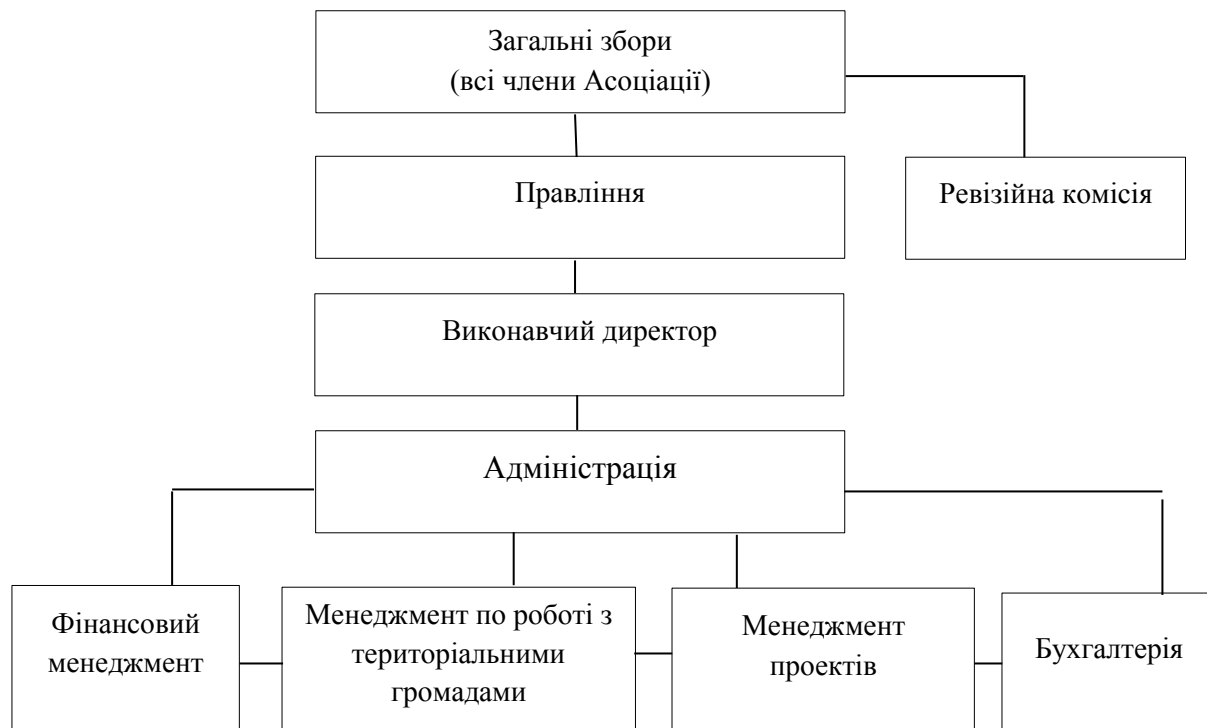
Загальні збори
(всі члени Асоціації)

Правління

Ревізійна комісія

Виконавчий директор

Адміністрація

Фінансовий менеджмент

Менеджмент по роботі з територіальними громадами

Менеджмент проектів

Бухгалтерія